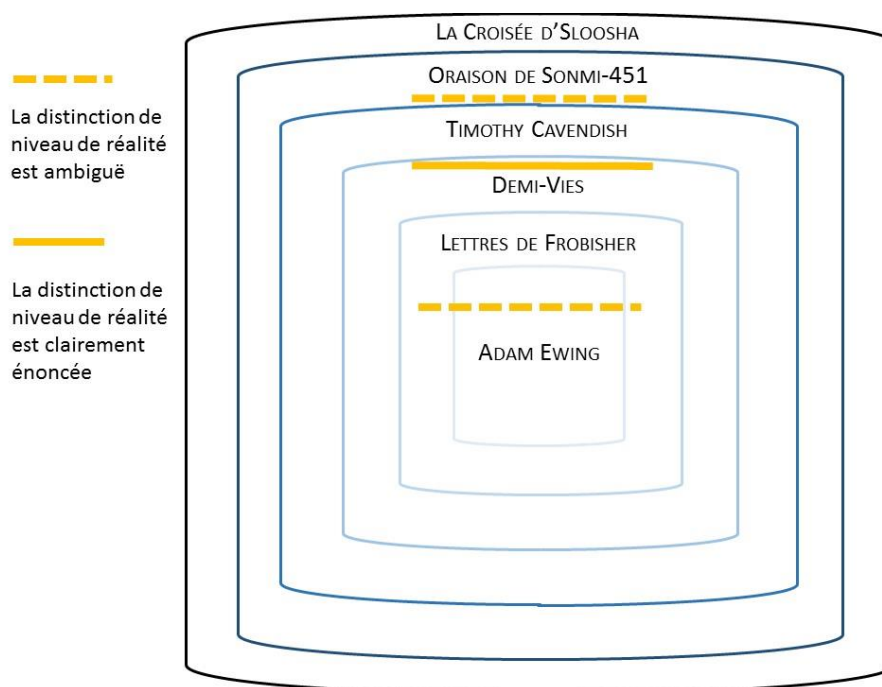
La distinction de niveau de réalité est ambiguë

La distinction de niveau de réalité est clairement énoncée

La Croisée d'Sloosha

Oraison de Sonmi-451

Timothy Cavendish

Demi-Vies

Lettres de Frobisher

Adam Ewing